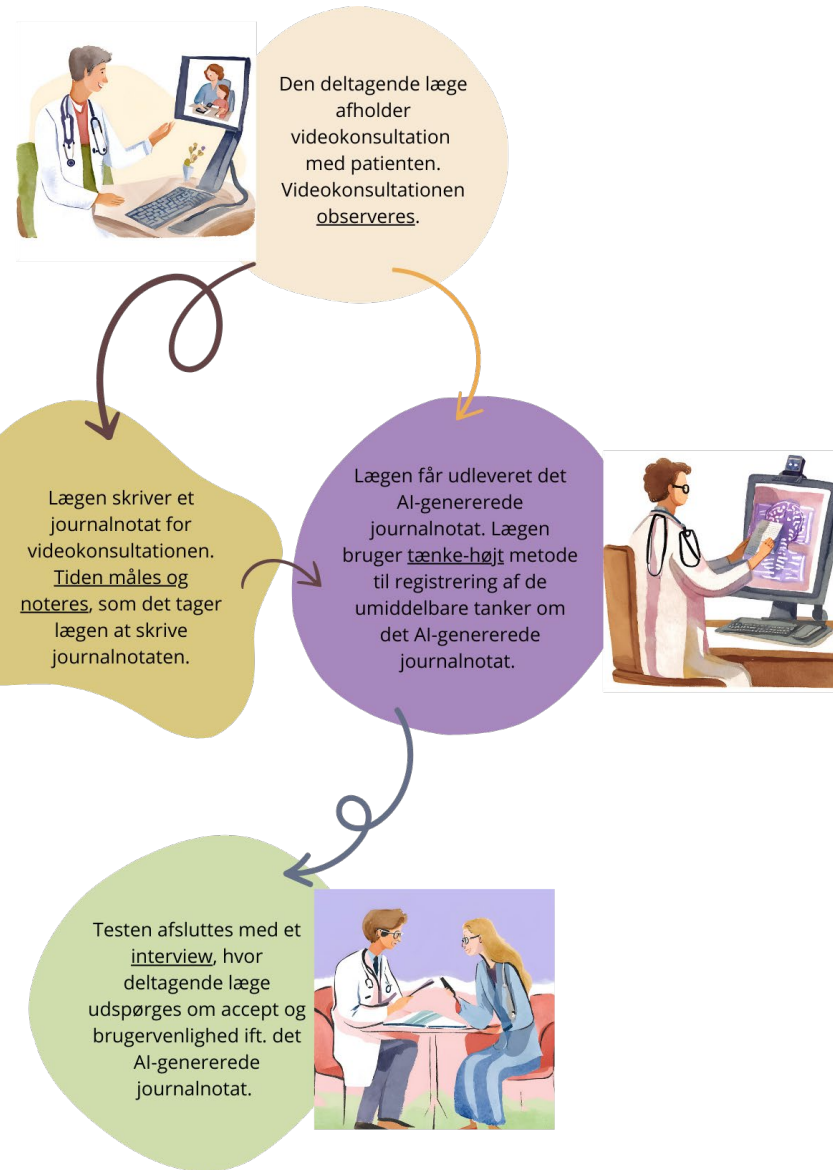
Den deltagende læge afholder videokonsultation med patienten. Videokonsultationen observeres.

Lægen skriver et journalnotat for videokonsultationen. Tiden måles og noteres, som det tager lægen at skrive journalnotaten.

Lægen får udleveret det AI-genererede journalnotat. Lægen bruger tænke-højt metode til registrering af de umiddelbare tanker om det AI-genererede journalnotat.

Testen afsluttes med et interview, hvor deltagende læge udspørges om accept og brugervenlighed ift. det AI-genererede journalnotat.